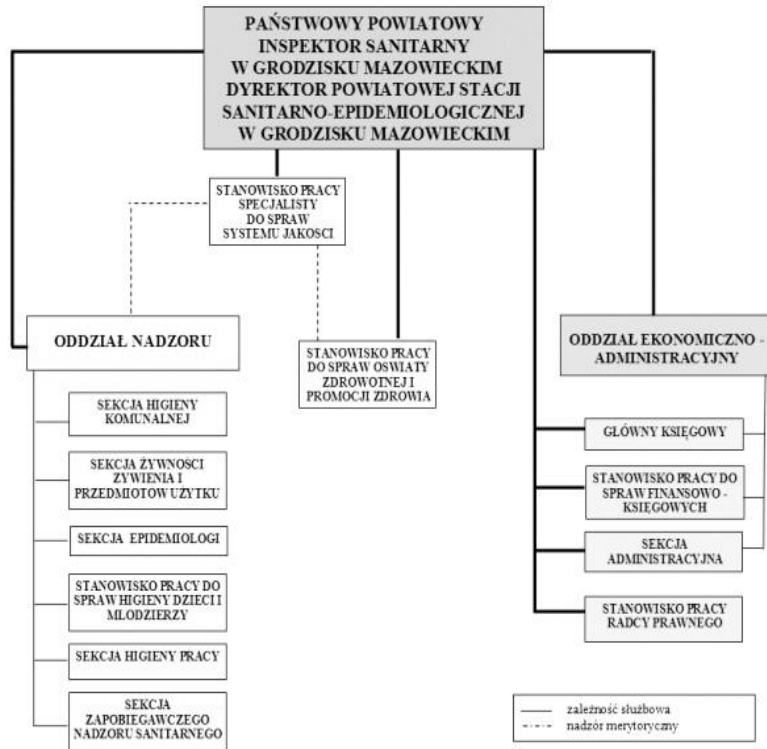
PAŃSTWOWY POWIATOWY INSPEKTOR SANITARNY W GRODZISKU MAZOWIECKIM DYREKTOR POWIATOWEJ STACJI SANITARNO-EPIDEMIOLOGICZNEJ W GRODZISKU MAZOWIECKIM

STANOWISKO PRACY SPECJALISTY DO SPRAW SYSTEMU JAKOSCI

ODDZIAŁ NADZORU

STANOWISKO PRACY DO SPRAW OSWIATY ZDROWOTNEJ I PROMOCJI ZDROWIA

ODDZIAŁ EKONOMICZNO - ADMINISTRACYJNY

SEKCJA HIGIENY KOMUNALNEJ

SEKCJA ŻYWNOŚCI ŻYWIENIA I PRZEDMIOTÓW UŻYTKU

SEKCJA EPIDEMIOLOGI

STANOWISKO PRACY DO SPRAW HIGIENY DZIECI I MLODZIERZY

SEKCJA HIGIENY PRACY

SEKCJA ZAPOBIEGAWCZEGO NADZORU SANITARNEGO

GŁÓWNY KSIĘGOWY

STANOWISKO PRACY DO SPRAW FINANSOWO - KSIĘGOWYCH

SEKCJA ADMINISTRACYJNA

STANOWISKO PRACY RADCY PRAWNEGO

zależność służbowa
nadzór merytoryczny